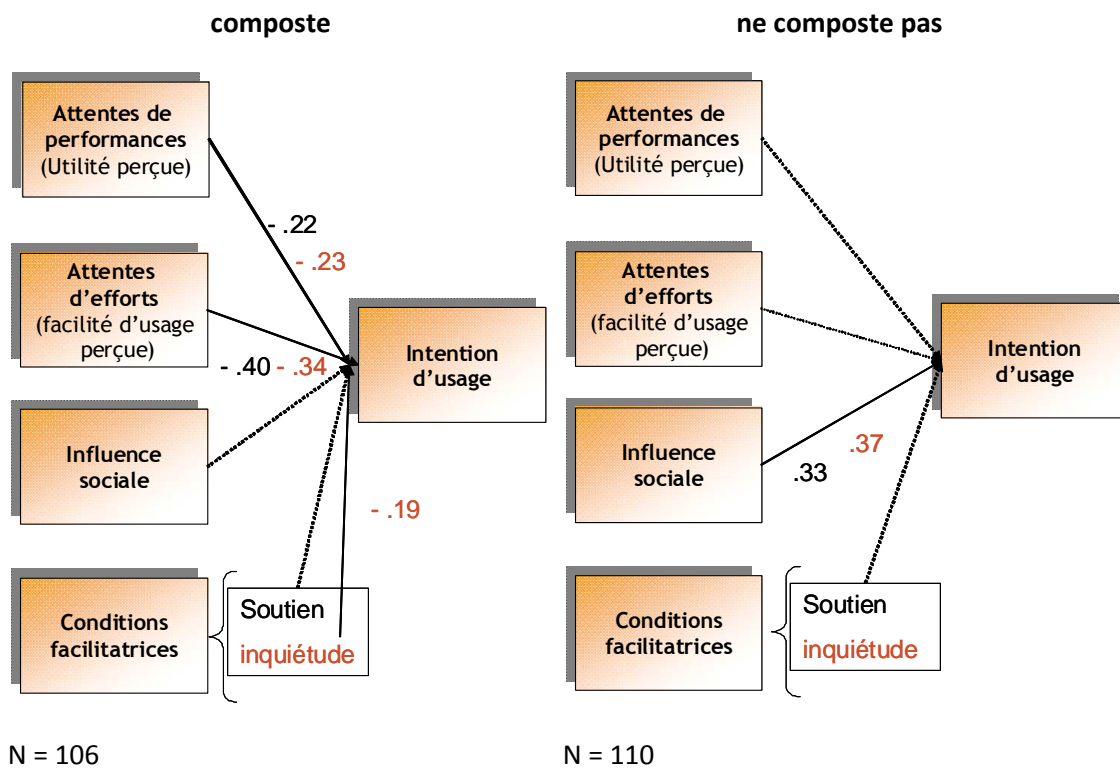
composte

Attentes de performances (Utilité perçue)

Attentes d'efforts (facilité d'usage perçue)

Influence sociale

Conditions facilitatrices

Soutien
inquiétude

Intention d'usage

- .22
- .23
- .40 - .34
- .19

N = 106

ne composte pas

Attentes de performances (Utilité perçue)

Attentes d'efforts (facilité d'usage perçue)

Influence sociale

Conditions facilitatrices

Soutien
inquiétude

Intention d'usage

.37
.33

N = 110